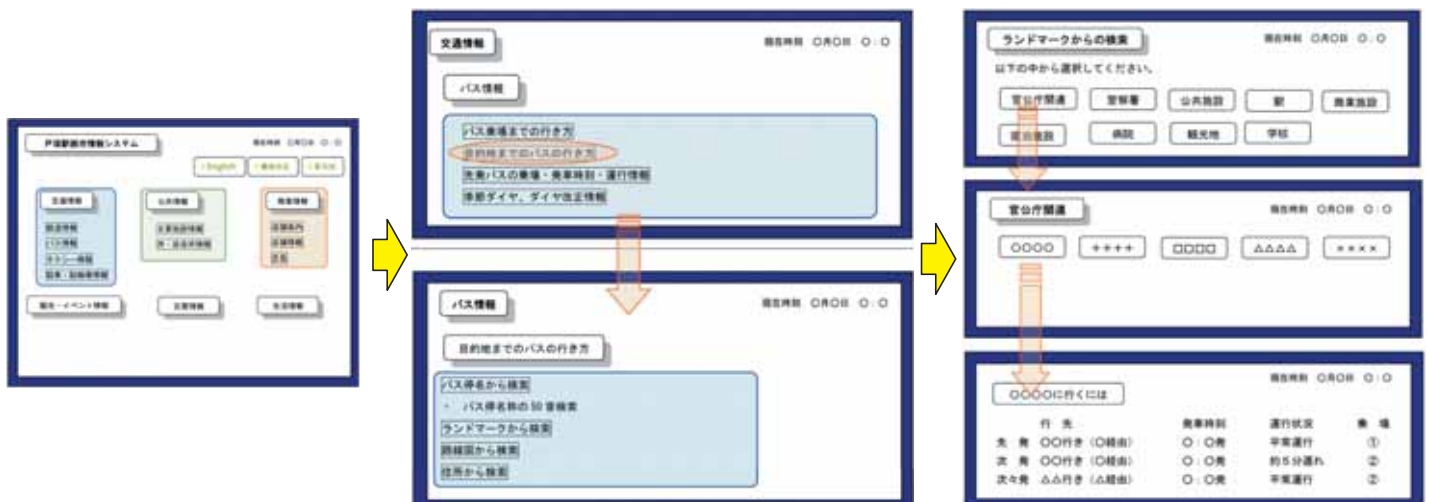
戸塚駅前総合情報システム

現在時刻 ○月○日 ○:○

English 中國語 한국어

交通情報

鉄道情報
バス情報
タクシー情報
駐車・駐輪場情報

公共情報

公共施設情報
市・区政情報

商業情報

店舗案内
店舗情報
店名

観光・イベント情報

交通情報

生活情報

交通情報

現在時刻 ○月○日 ○:○

バス情報

バス乗場までの行き方
目的地までのバスの行き方
先発バスの乗場・発車時刻・運行情報
全部ダイヤ、ダイヤ改正情報

バス情報

現在時刻 ○月○日 ○:○

目的地までのバスの行き方

バス停名から検索
・ バス停名称の50音検索
ランドマークから検索
路線図から検索
住所から検索

ランドマークからの検索

現在時刻 ○月○日 ○:○

以下の中から選択してください。

官公庁関連 警察署 公共施設 駅 商業施設 宿泊施設 病院 観光地 学校

官公庁関連

現在時刻 ○月○日 ○:○

○○○○ ++++ □□□□ △△△△ ××××

○○○○に行くには

現在時刻 ○月○日 ○:○

| | 行 先 | 発車時刻 | 運行状況 | 乗 場 |
|---|---|---|---|---|
| 先 発 | ○○行き（○経由） | ○:○発 | 平常運行 | ① |
| 次 発 | ○○行き（○経由） | ○:○発 | 約5分遅れ | ② |
| 次々発 | △△行き（△経由） | ○:○発 | 平常運行 | ② |